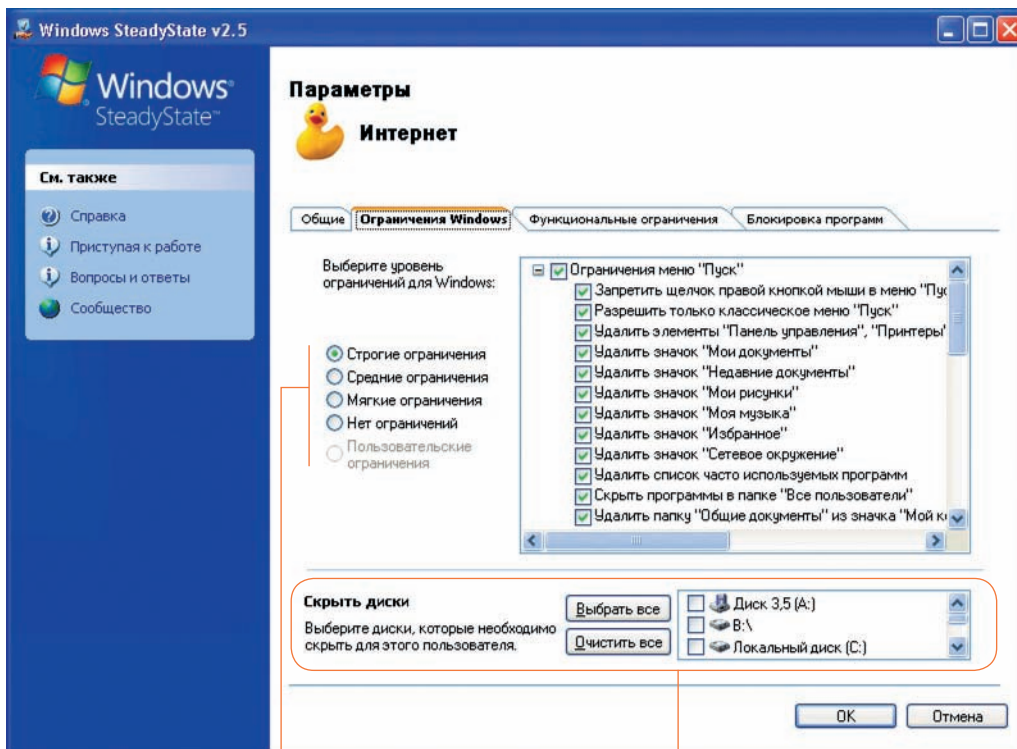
Windows SteadyState v2.5

Windows SteadyState

См. также

Справка
Приступая к работе
Вопросы и ответы
Сообщество

Параметры

Интернет

Общие | Ограничения Windows | Функциональные ограничения | Блокировка программ

Выберите уровень ограничений для Windows:

Строгие ограничения
Средние ограничения
Мягкие ограничения
Нет ограничений
Пользовательские ограничения

Ограничения меню "Пуск"
Запретить щелчок правой кнопкой мыши в меню "Пу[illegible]
Разрешить только классическое меню "Пуск"
Удалить элементы "Панель управления", "Принтеры"
Удалить значок "Мои документы"
Удалить значок "Недавние документы"
Удалить значок "Мои рисунки"
Удалить значок "Моя музыка"
Удалить значок "Избранное"
Удалить значок "Сетевое окружение"
Удалить список часто используемых программ
Скрыть программы в папке "Все пользователи"
Удалить папку "Общие документы" из значка "Мой к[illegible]

Скрыть диски
Выберите диски, которые необходимо скрыть для этого пользователя.

Выбрать все
Очистить все

Диск 3,5 (A:)
B:\
Локальный диск (C:)

OK
Отмена